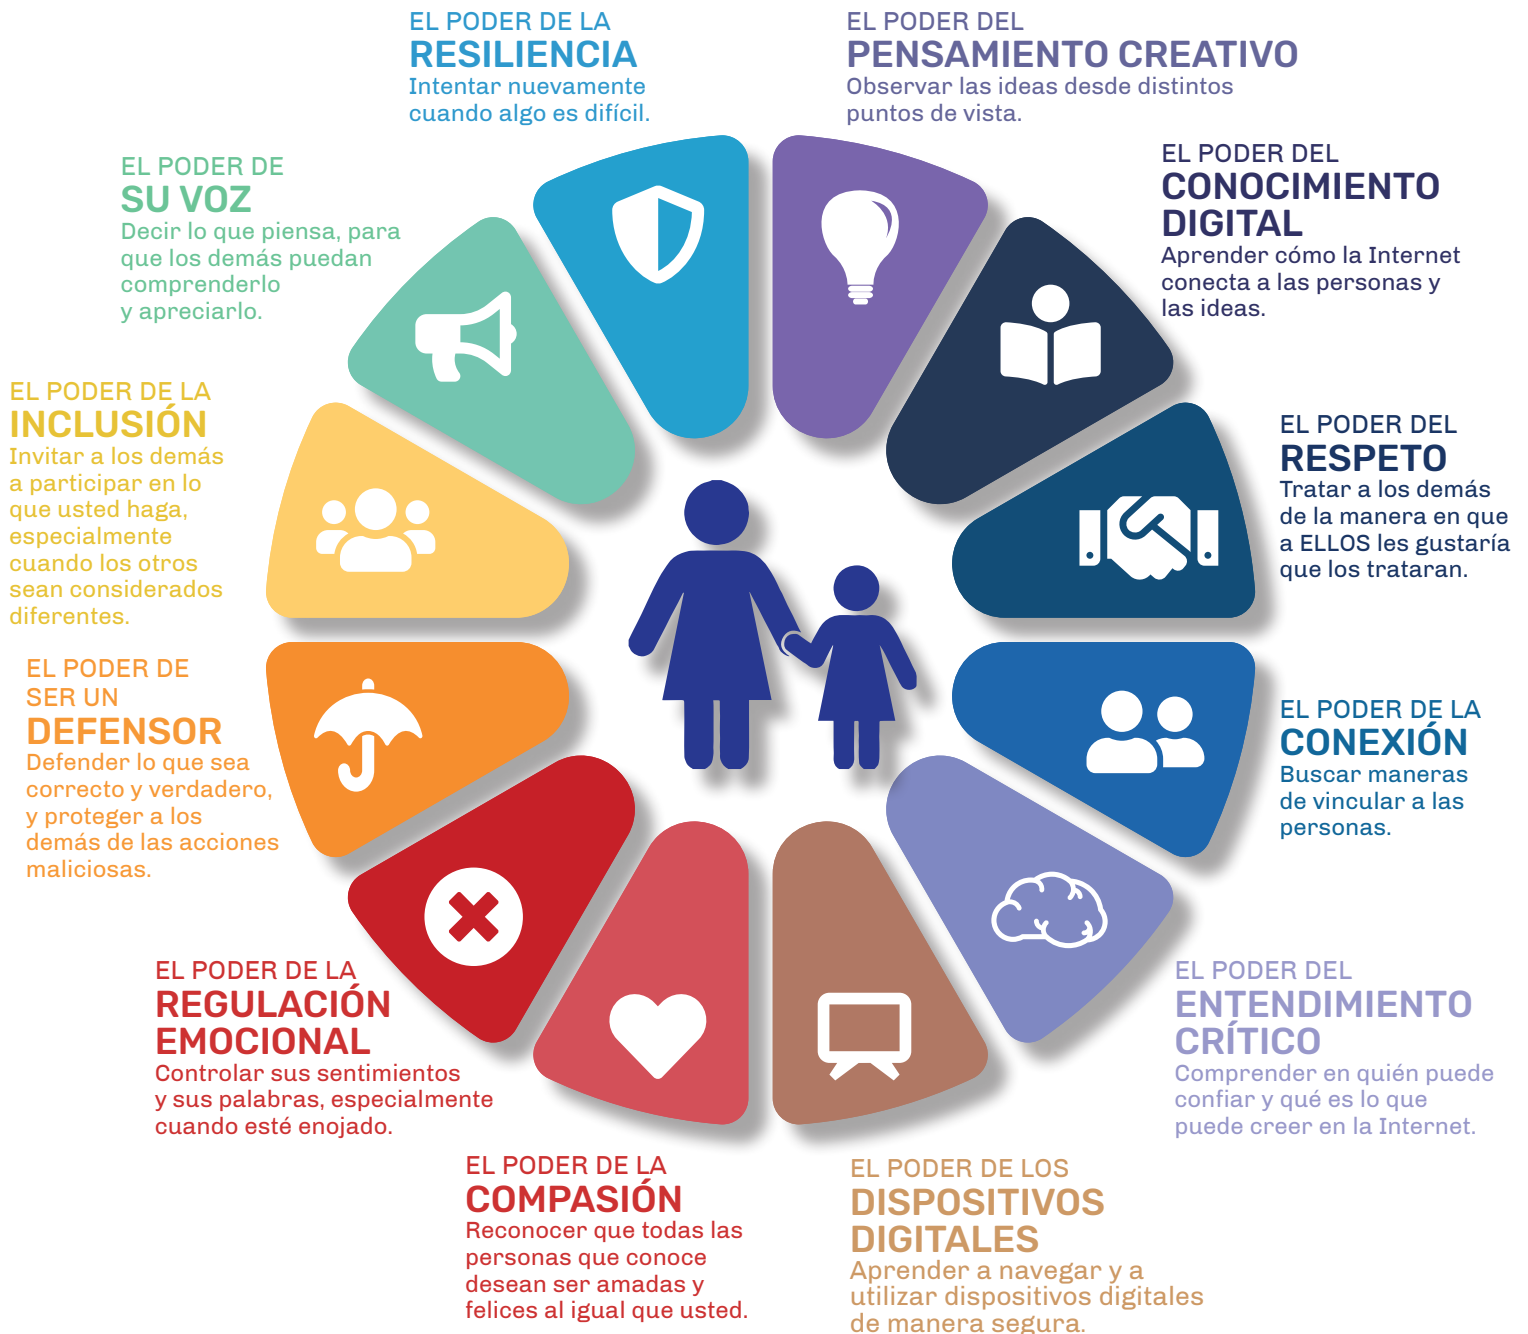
EL PODER DE LA
RESILIENCIA
Intentar nuevamente cuando algo es difícil.

EL PODER DEL
PENSAMIENTO CREATIVO
Observar las ideas desde distintos puntos de vista.

EL PODER DEL
CONOCIMIENTO DIGITAL
Aprender cómo la Internet conecta a las personas y las ideas.

EL PODER DEL
RESPETO
Tratar a los demás de la manera en que a ELLOS les gustaría que los trataran.

EL PODER DE LA
CONEXIÓN
Buscar maneras de vincular a las personas.

EL PODER DEL
ENTENDIMIENTO CRÍTICO
Comprender en quién puede confiar y qué es lo que puede creer en la Internet.

EL PODER DE LOS
DISPOSITIVOS DIGITALES
Aprender a navegar y a utilizar dispositivos digitales de manera segura.

EL PODER DE LA
COMPASIÓN
Reconocer que todas las personas que conoce desean ser amadas y felices al igual que usted.

EL PODER DE LA
REGULACIÓN EMOCIONAL
Controlar sus sentimientos y sus palabras, especialmente cuando esté enojado.

EL PODER DE SER UN
DEFENSOR
Defender lo que sea correcto y verdadero, y proteger a los demás de las acciones maliciosas.

EL PODER DE LA
INCLUSIÓN
Invitar a los demás a participar en lo que usted haga, especialmente cuando los otros sean considerados diferentes.

EL PODER DE
SU VOZ
Decir lo que piensa, para que los demás puedan comprenderlo y apreciarlo.